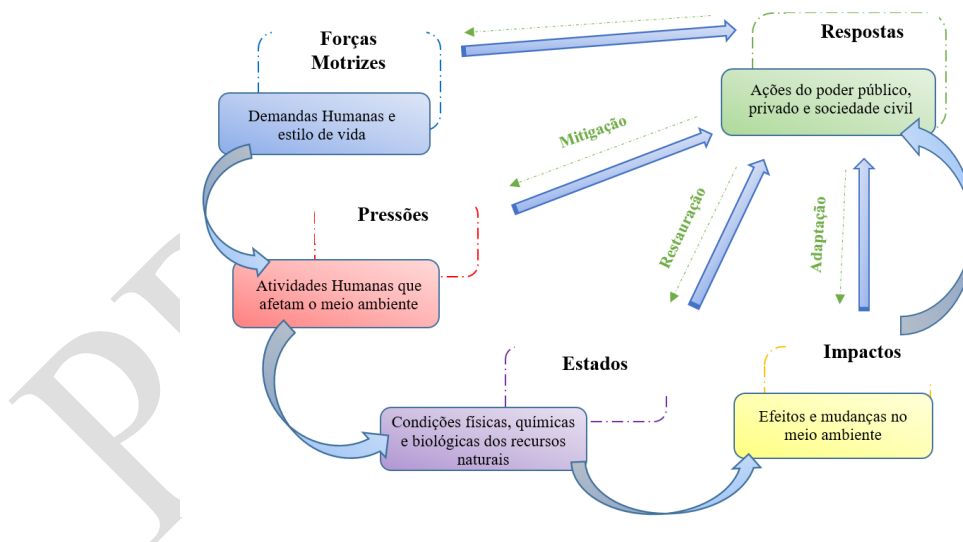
Forças Motrizes

Demandas Humanas e estilo de vida

Respostas

Ações do poder público, privado e sociedade civil

Mitigação

Pressões

Atividades Humanas que afetam o meio ambiente

Restauração

Adaptação

Impactos

Estados

Condições físicas, químicas e biológicas dos recursos naturais

Efeitos e mudanças no meio ambiente

pr